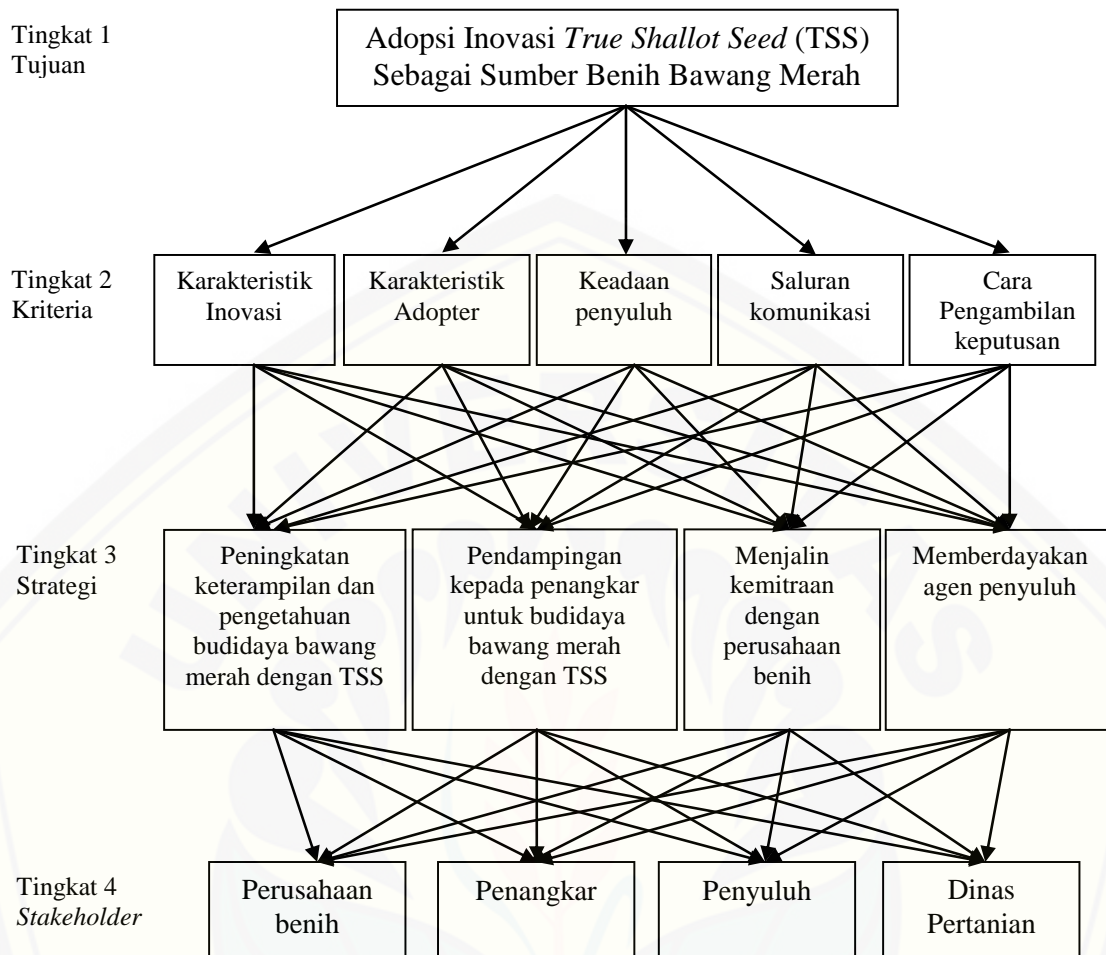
Tingkat 1
Tujuan

Adopsi Inovasi *True Shallot Seed* (TSS) Sebagai Sumber Benih Bawang Merah

Tingkat 2
Kriteria

Karakteristik Inovasi

Karakteristik Adopter

Keadaan penyuluh

Saluran komunikasi

Cara Pengambilan keputusan

Tingkat 3
Strategi

Peningkatan keterampilan dan pengetahuan budidaya bawang merah dengan TSS

Pendampingan kepada penangkar untuk budidaya bawang merah dengan TSS

Menjalin kemitraan dengan perusahaan benih

Memberdayakan agen penyuluh

Tingkat 4
*Stakeholder*

Perusahaan benih

Penangkar

Penyuluh

Dinas Pertanian